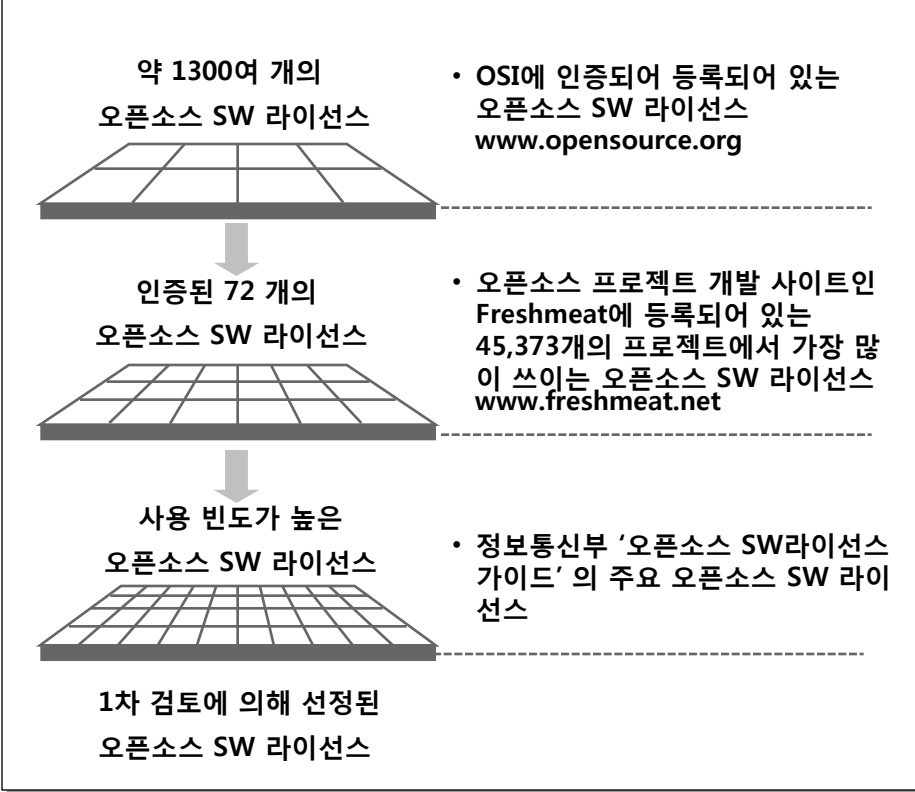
약 1300여 개의
오픈소스 SW 라이선스

• OSI에 인증되어 등록되어 있는 오픈소스 SW 라이선스 www.opensource.org

인증된 72 개의
오픈소스 SW 라이선스

• 오픈소스 프로젝트 개발 사이트인 Freshmeat에 등록되어 있는 45,373개의 프로젝트에서 가장 많이 쓰이는 오픈소스 SW 라이선스 www.freshmeat.net

사용 빈도가 높은
오픈소스 SW 라이선스

• 정보통신부 '오픈소스 SW라이선스 가이드' 의 주요 오픈소스 SW 라이선스

1차 검토에 의해 선정된
오픈소스 SW 라이선스